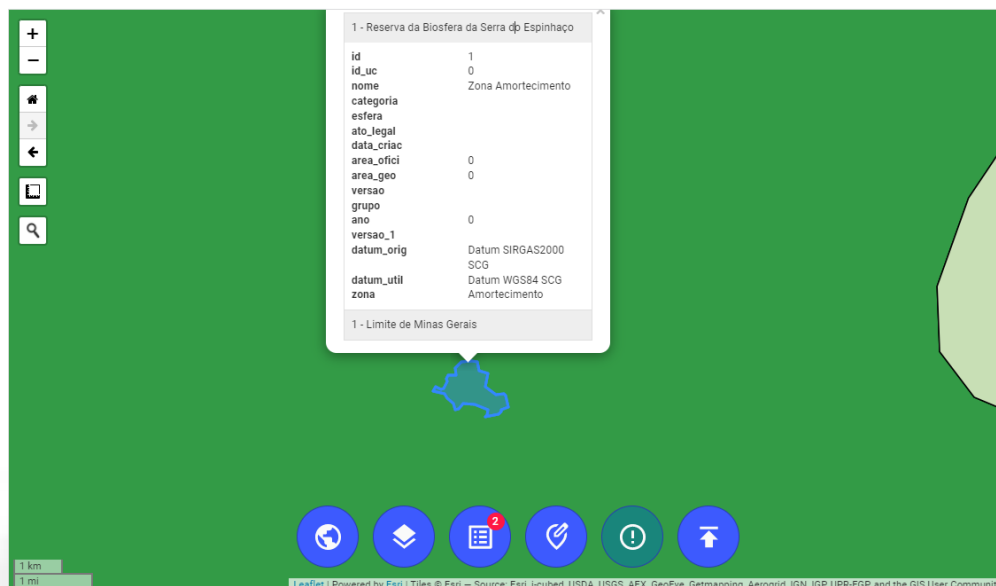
+
−
1 - Reserva da Biosfera da Serra do Espinhaço

| | |
|---|---|
| id | 1 |
| id_uc | 0 |
| nome | Zona Amortecimento |
| categoria | |
| esfera | |
| ato_legal | |
| data_criac | |
| area_ofici | 0 |
| area_geo | 0 |
| versao | |
| grupo | |
| ano | 0 |
| versao_1 | |
| datum_orig | Datum SIRGAS2000 SCG |
| datum_util | Datum WGS84 SCG |
| zona | Amortecimento |

1 - Limite de Minas Gerais

2

1 km
1 mi

Leaflet | Powered by Esri | Tiles © Esri — Source: Esri, i-cubed, USDA, USGS, AEX, GeoEye, Getmapping, Aerogrid, IGN, IGP, UPR-EGP, and the GIS User Communi